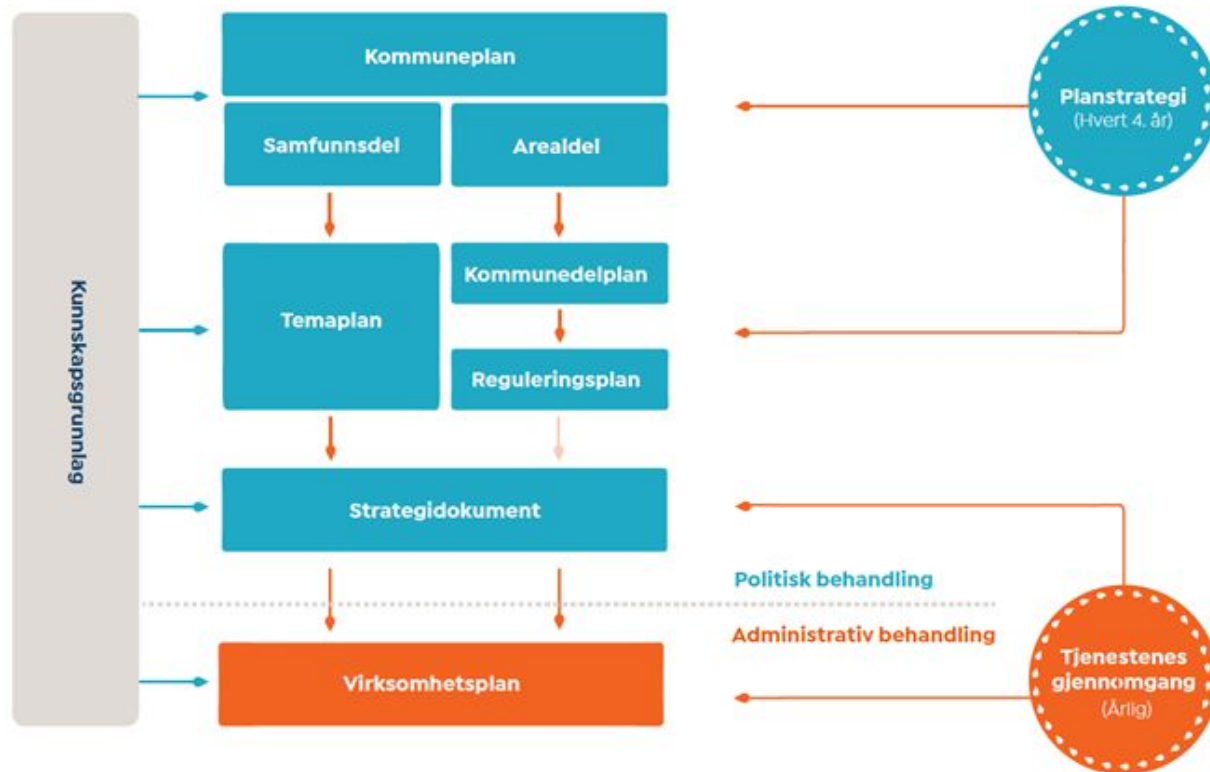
Kunnskapsgrunnlag

Kommuneplan

Samfunnsdel

Arealdel

Planstrategi
(Hvert 4. år)

Temaplan

Kommunedelplan

Reguleringsplan

Strategidokument

Politisk behandling

Administrativ behandling

Virksomhetsplan

Tjenestenes gjennomgang
(Årlig)